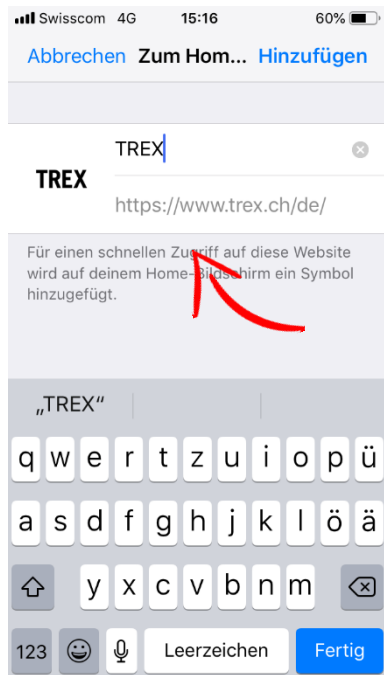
Swisscom 4G 15:16 60%

Abbrechen Zum Home... Hinzufügen

TREX

TREX

https://www.trex.ch/de/

Für einen schnellen Zugriff auf diese Website wird auf deinem Home-Bildschirm ein Symbol hinzugefügt.

„TREX“

q w e r t z u i o p ü

a s d f g h j k l ö ä

y x c v b n m

123 Leerzeichen Fertig